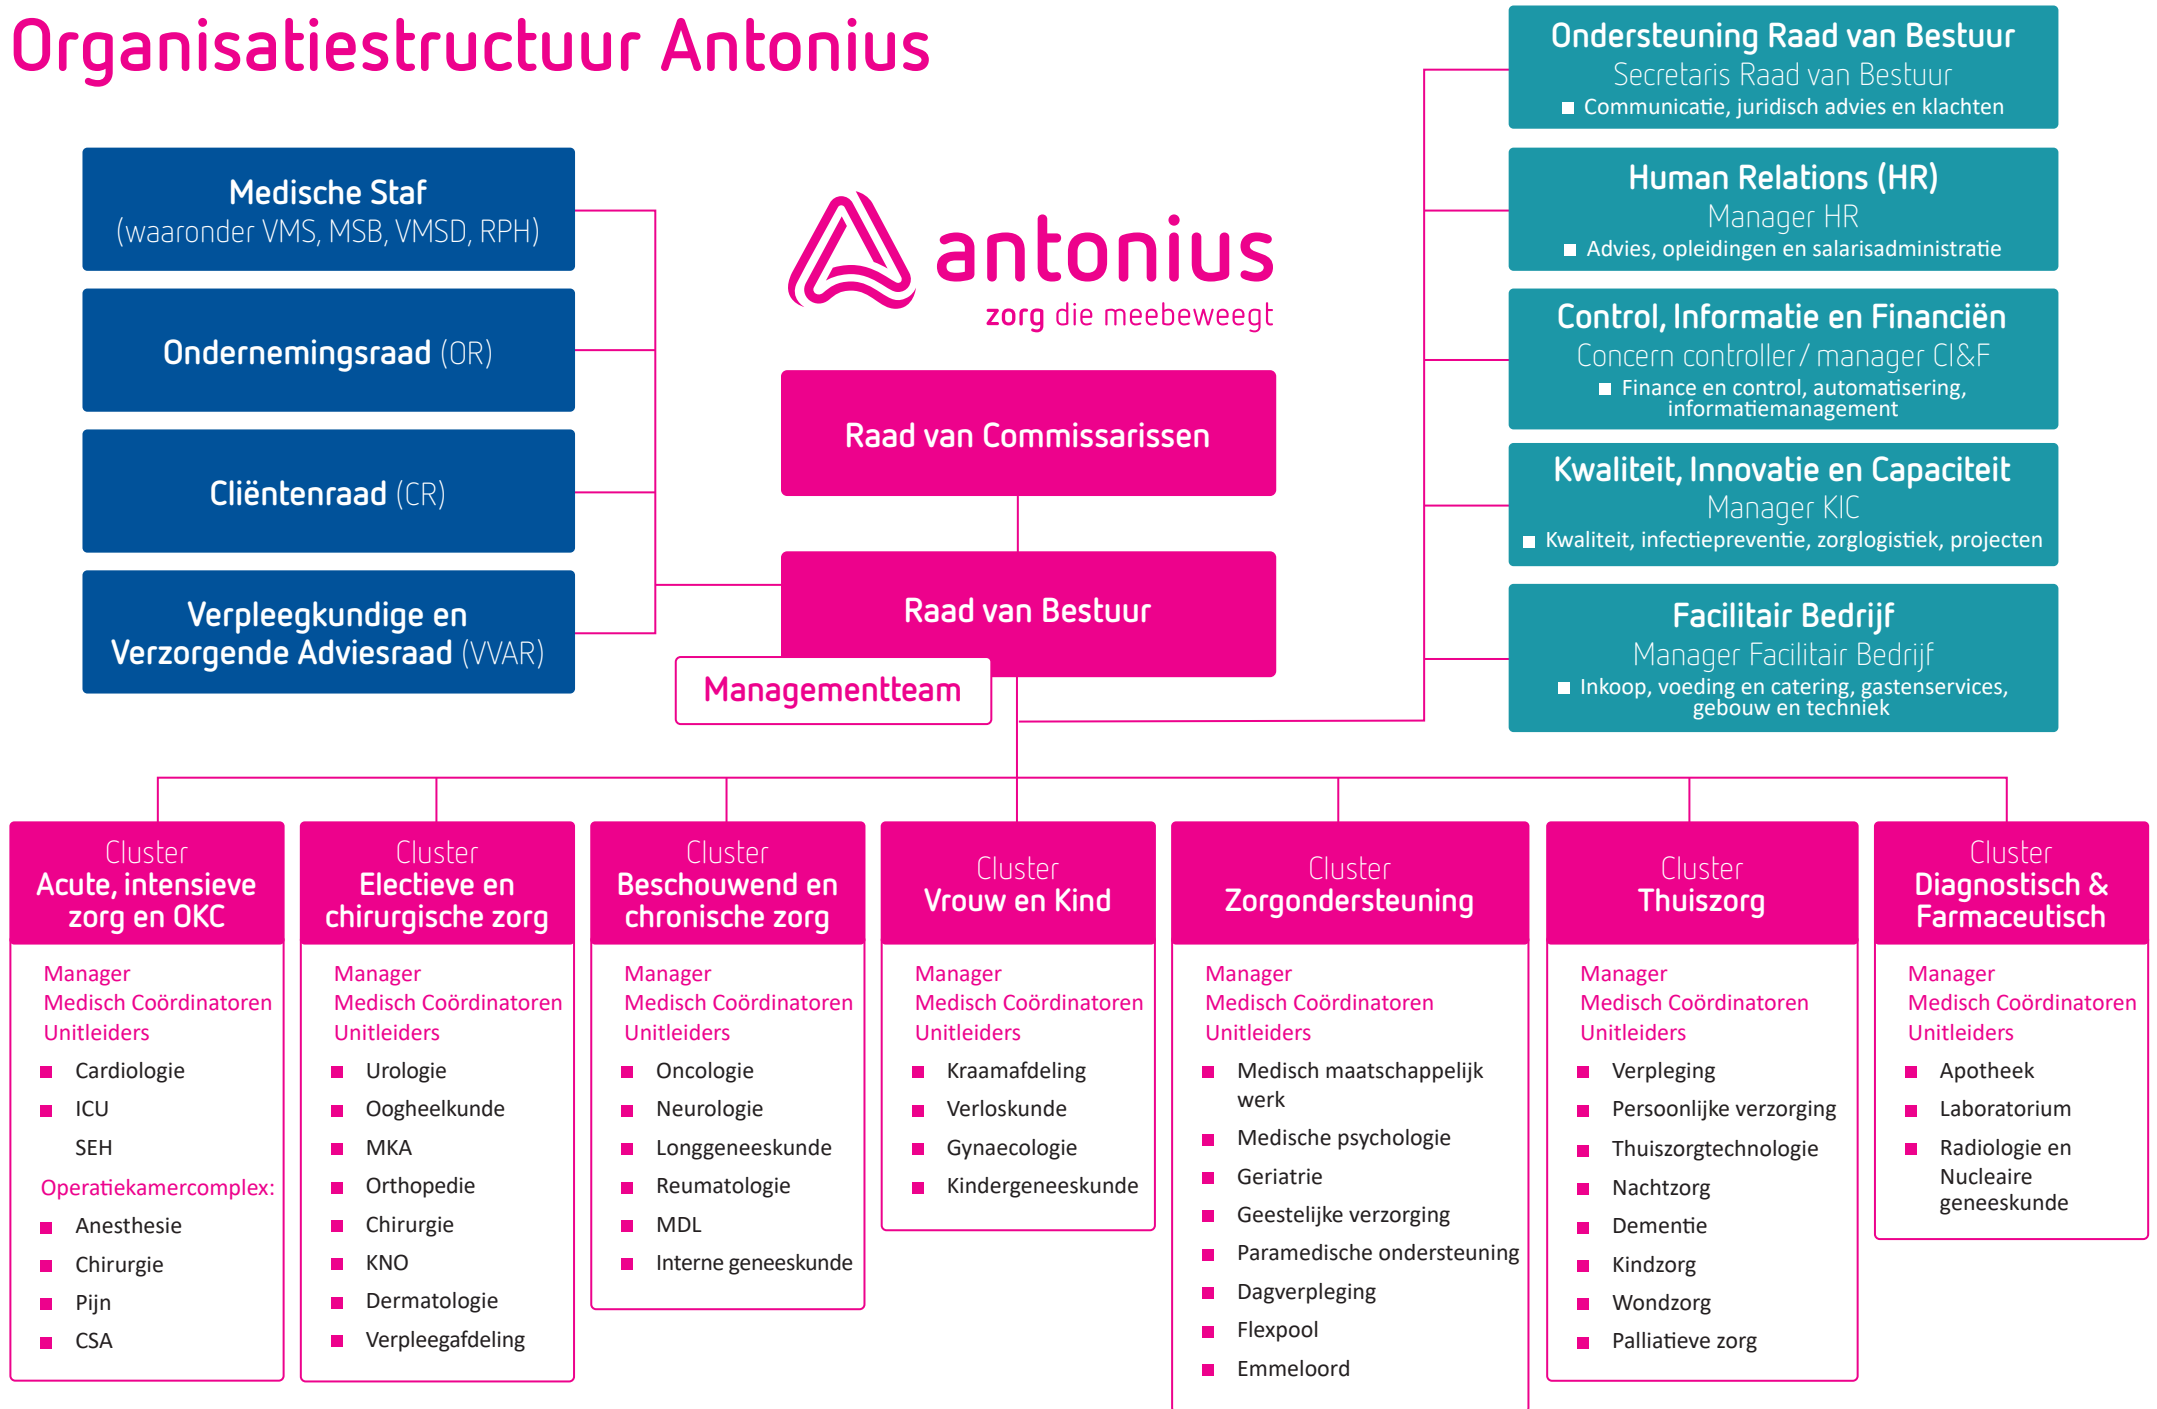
Organisatiestructuur Antonius

Medische Staf
(waaronder VMS, MSB, VMSD, RPH)

Ondernemingsraad (OR)

Cliëntenraad (CR)

Verpleegkundige en Verzorgende Adviesraad (VVAR)

antonius
zorg die meebeweegt

Raad van Commissarissen

Raad van Bestuur

Managementteam

Ondersteuning Raad van Bestuur
Secretaris Raad van Bestuur
Communicatie, juridisch advies en klachten

Human Relations (HR)
Manager HR
Advies, opleidingen en salarisadministratie

Control, Informatie en Financiën
Concern controller / manager CI&F
Finance en control, automatisering, informatiemanagement

Kwaliteit, Innovatie en Capaciteit
Manager KIC
Kwaliteit, infectiepreventie, zorglogistiek, projecten

Facilitair Bedrijf
Manager Facilitair Bedrijf
Inkoop, voeding en catering, gastenservices, gebouw en techniek

Cluster
Acute, intensieve zorg en OKC
Manager
Medisch Coördinatoren
Unitleiders
Cardiologie
ICU
SEH
Operatiekamercomplex:
Anesthesie
Chirurgie
Pijn
CSA

Cluster
Electieve en chirurgische zorg
Manager
Medisch Coördinatoren
Unitleiders
Urologie
Oogheelkunde
MKA
Orthopedie
Chirurgie
KNO
Dermatologie
Verpleegafdeling

Cluster
Beschouwend en chronische zorg
Manager
Medisch Coördinatoren
Unitleiders
Oncologie
Neurologie
Longgeneeskunde
Reumatologie
MDL
Interne geneeskunde

Cluster
Vrouw en Kind
Manager
Medisch Coördinatoren
Unitleiders
Kraamafdeling
Verloskunde
Gynaecologie
Kindergeneeskunde

Cluster
Zorgondersteuning
Manager
Medisch Coördinatoren
Unitleiders
Medisch maatschappelijk werk
Medische psychologie
Geriatrie
Geestelijke verzorging
Paramedische ondersteuning
Dagverpleging
Flexpool
Emmeloord

Cluster
Thuiszorg
Manager
Medisch Coördinatoren
Unitleiders
Verpleging
Persoonlijke verzorging
Thuiszorgtechnologie
Nachtzorg
Dementie
Kindzorg
Wondzorg
Palliatieve zorg

Cluster
Diagnostisch & Farmaceutisch
Manager
Medisch Coördinatoren
Unitleiders
Apotheek
Laboratorium
Radiologie en Nucleaire geneeskunde